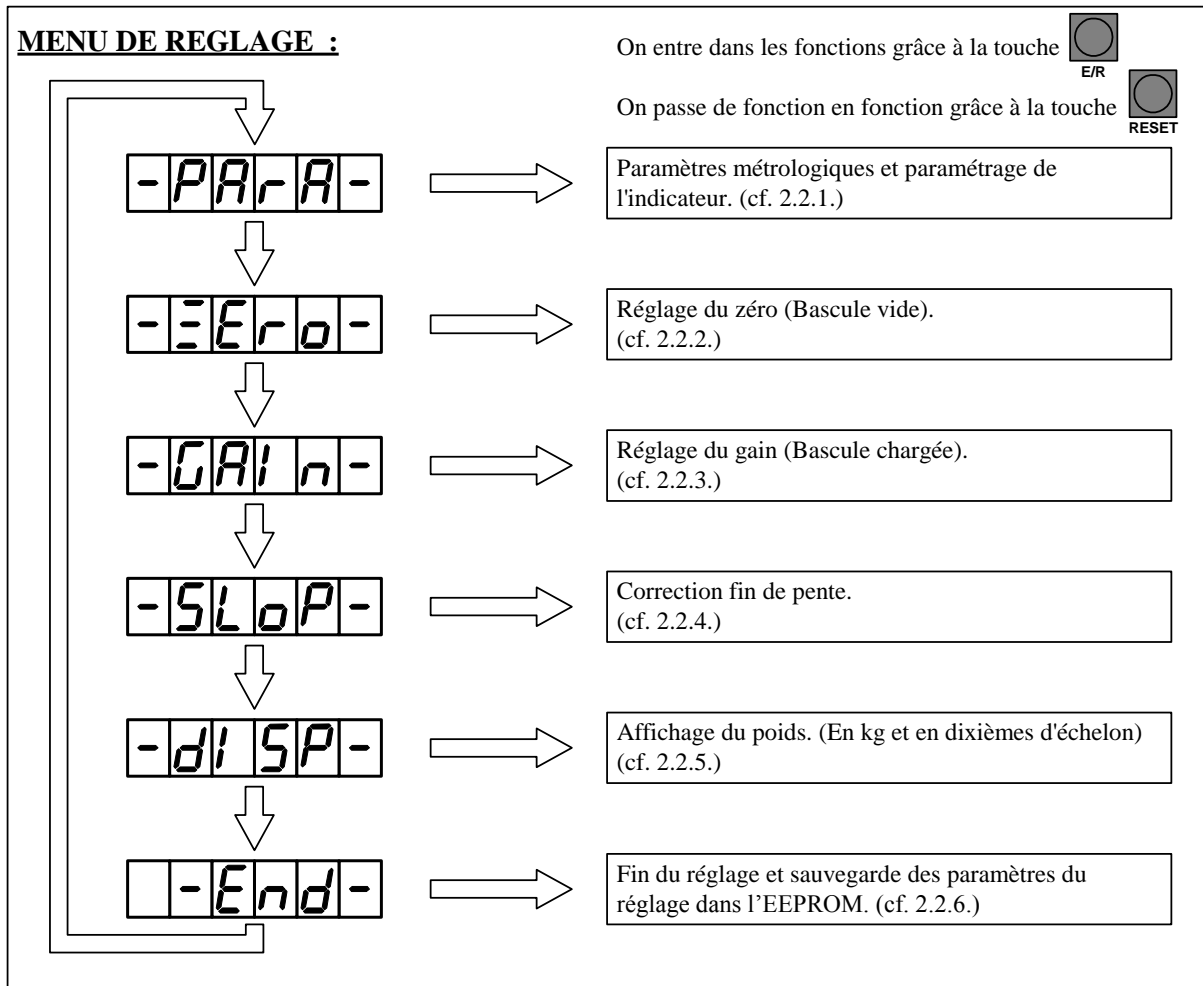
**MENU DE REGLAGE :**

On entre dans les fonctions grâce à la touche E/R

On passe de fonction en fonction grâce à la touche RESET

-PArA-

Paramètres métrologiques et paramétrage de l'indicateur. (cf. 2.2.1.)

-ZEro-

Réglage du zéro (Bascule vide). (cf. 2.2.2.)

-GAIn-

Réglage du gain (Bascule chargée). (cf. 2.2.3.)

-SLoP-

Correction fin de pente. (cf. 2.2.4.)

-dISP-

Affichage du poids. (En kg et en dixièmes d'échelon) (cf. 2.2.5.)

-End-

Fin du réglage et sauvegarde des paramètres du réglage dans l'EEPROM. (cf. 2.2.6.)